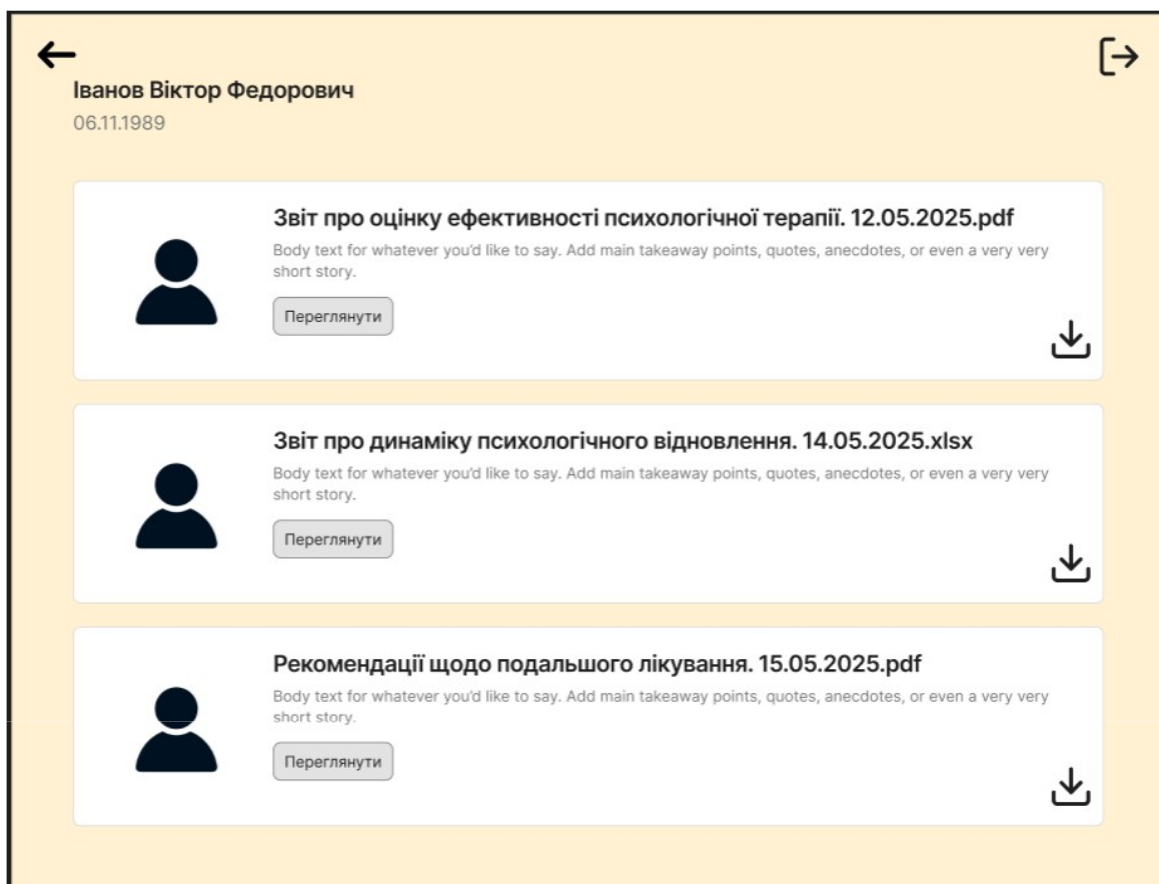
Іванов Віктор Федорович
06.11.1989

Звіт про оцінку ефективності психологічної терапії. 12.05.2025.pdf
Body text for whatever you'd like to say. Add main takeaway points, quotes, anecdotes, or even a very very short story.
Переглянути

Звіт про динаміку психологічного відновлення. 14.05.2025.xlsx
Body text for whatever you'd like to say. Add main takeaway points, quotes, anecdotes, or even a very very short story.
Переглянути

Рекомендації щодо подальшого лікування. 15.05.2025.pdf
Body text for whatever you'd like to say. Add main takeaway points, quotes, anecdotes, or even a very very short story.
Переглянути